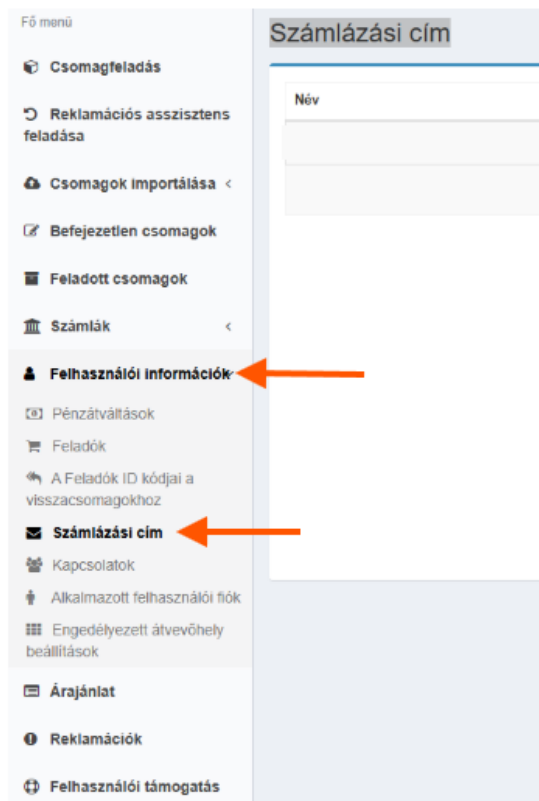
Fő menü

Csomagfeladás

Reklamációs asszisztens feladása

Csomagok importálása <

Befejezetlen csomagok

Feladott csomagok

Számlák <

Felhasználói információk

Pénzátváltások

Feladók

A Feladók ID kódjai a visszacsomagokhoz

Számlázási cím

Kapcsolatok

Alkalmazott felhasználói fiók

Engedélyezett átvevőhely beállítások

Árajánlat

Reklamációk

Felhasználói támogatás

Számlázási cím

Név